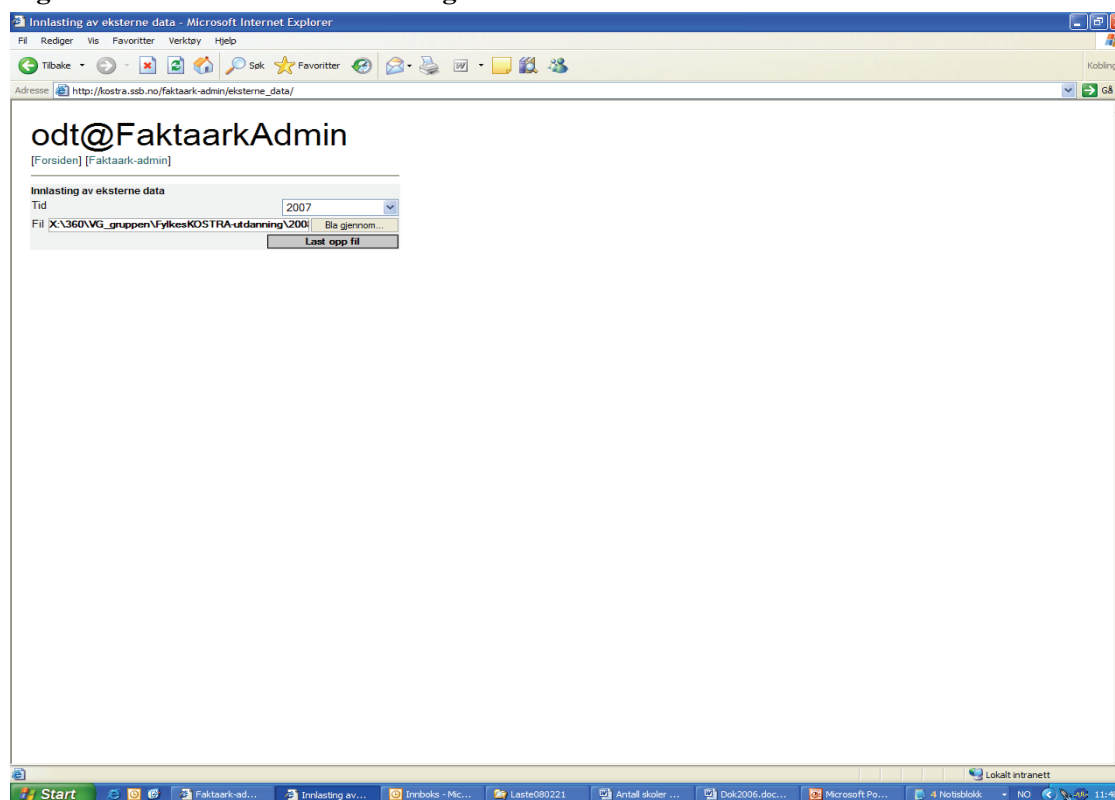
Innlasting av eksterne data - Microsoft Internet Explorer

Fil Rediger Vis Favoritter Verktøy Hjelp

Tilbake Søk Favoritter

Kobling

Adresse http://kostra.ssb.no/faktaark-admin/eksterne_data/

Gå

odt@FaktaarkAdmin

[Forsiden] [Faktaark-admin]

Innlasting av eksterne data

Tid 2007

Fil X:\360\VG_gruppen\FylkesKOSTRA-utdanning\200 Bla gjennom...

Last opp fil

Lokalt intranett

Start Faktaark-ad... Innlasting av... Innboks - Mic... Laste080221 Antall skoler ... Dok2006.doc... Microsoft Po... 4 Notisblokk NO 11:4